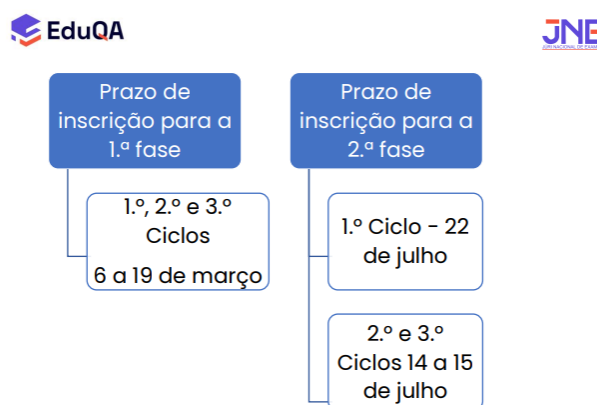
EduQA

JNE
JÚRI NACIONAL DE EXAMES

Prazo de inscrição para a 1.ª fase

1.º, 2.º e 3.º Ciclos
6 a 19 de março

Prazo de inscrição para a 2.ª fase

1.º Ciclo - 22 de julho

2.º e 3.º Ciclos 14 a 15 de julho